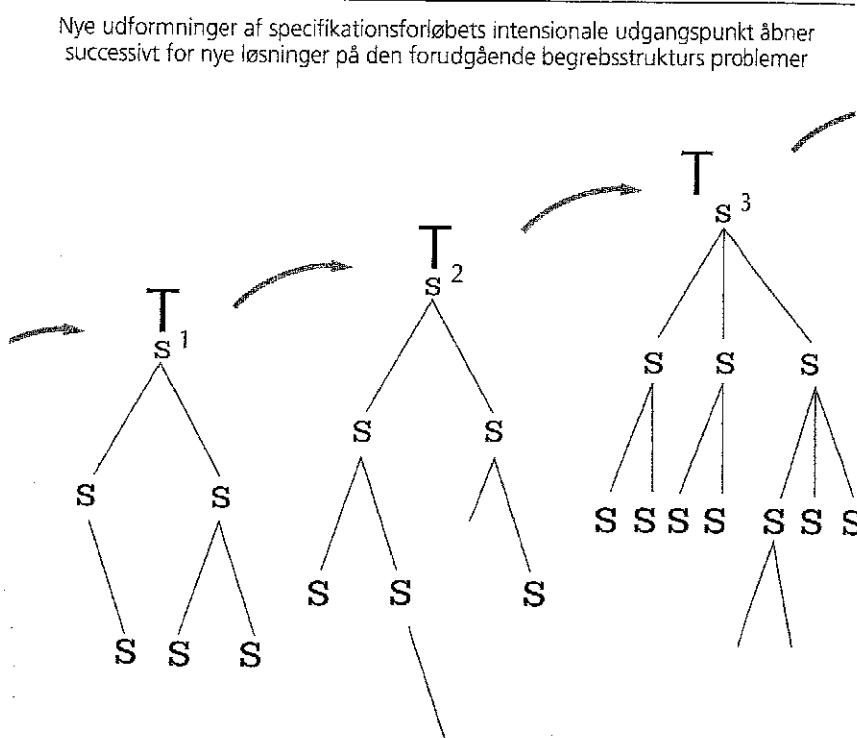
Nye udformninger af specifikationsforløbets intensionale udgangspunkt åbner successivt for nye løsninger på den forudgående begrebsstrukturs problemer

T
s 1
S S
S S S

T
s 2
S S
S S S

T
s 3
S S S
S S S S S S S